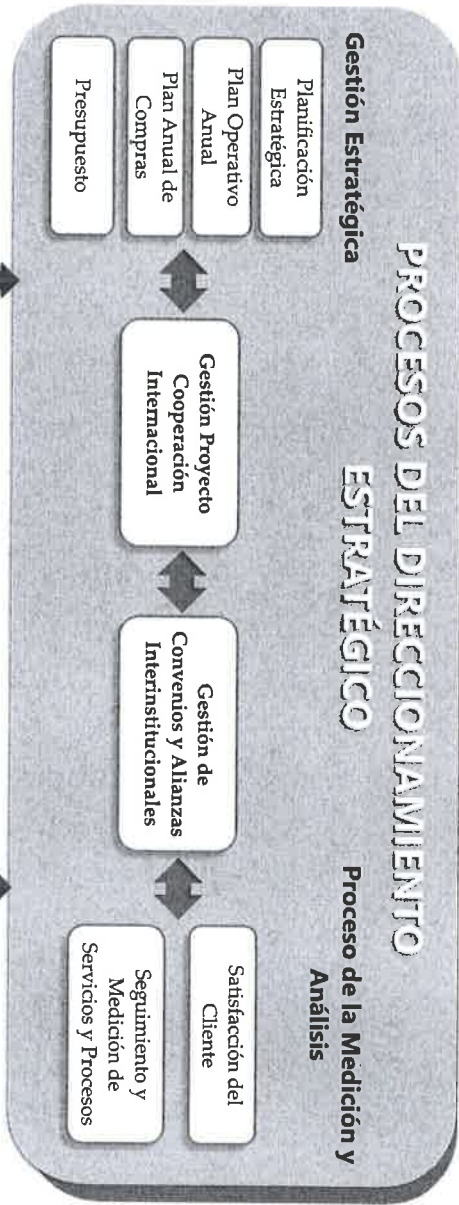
PROCESOS DEL DIRECCIONAMIENTO ESTRATÉGICO

Gestión Estratégica

Planificación Estratégica

Plan Operativo Anual

Plan Anual de Compras

Presupuesto

Gestión Proyecto Cooperación Internacional

Gestión de Convenios y Alianzas Interinstitucionales

Proceso de la Medición y Análisis

Satisfacción del Cliente

Seguimiento y Medición de Servicios y Procesos